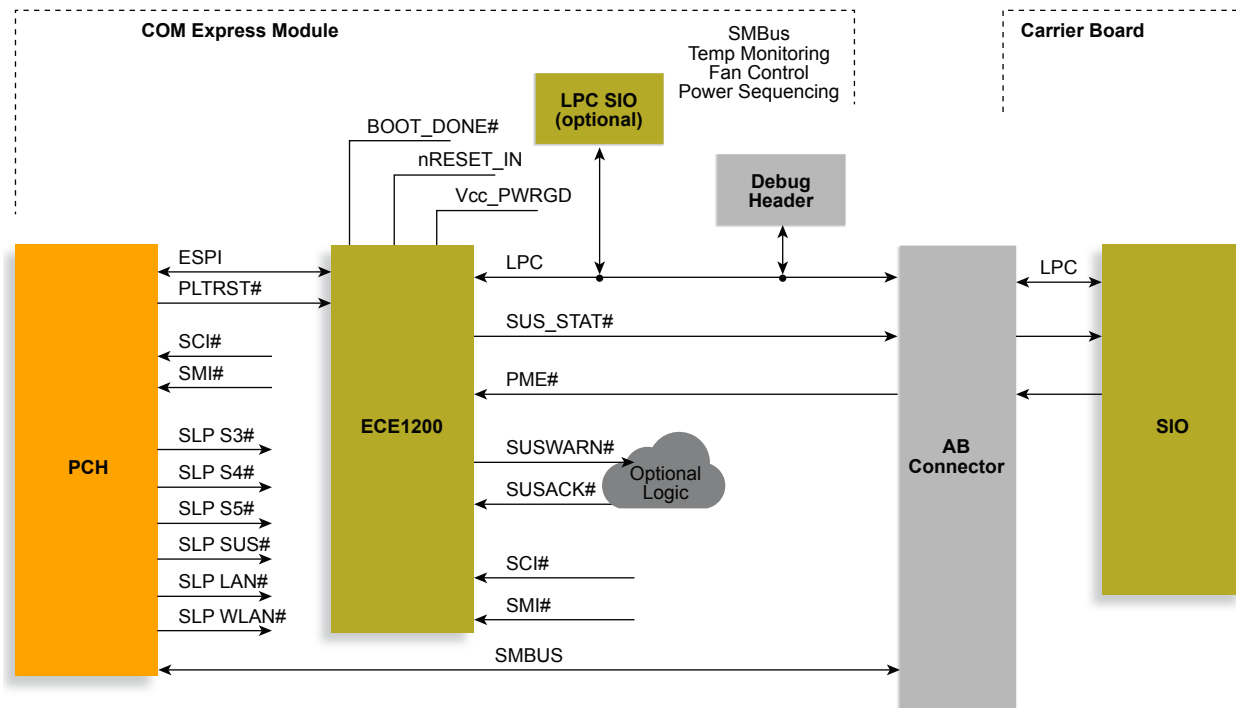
COM Express Module

SMBus
Temp Monitoring
Fan Control
Power Sequencing

Carrier Board

LPC SIO
(optional)

BOOT_DONE#

nRESET_IN

Vcc_PWRGD

Debug
Header

ESPI

PLTRST#

LPC

LPC

SUS_STAT#

SCI#

SMI#

PME#

PCH

ECE1200

AB
Connector

SIO

SLP S3#

SLP S4#

SLP S5#

SLP SUS#

SLP LAN#

SLP WLAN#

SUSWARN#

SUSACK#

Optional
Logic

SCI#

SMI#

SMBUS